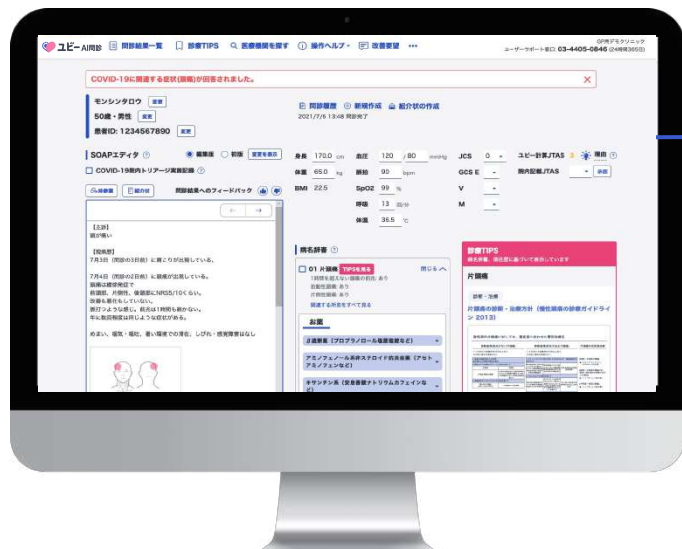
ユビーAI問診 問診結果一覧 診療TIPS 医療機関を探す 操作ヘルプ 改善要望 •••

GP用デモクリニック
ユーザーサポート窓口 03-4405-0846 (24時間365日)

COVID-19に関連する症状(顕著)が回答されました。

モンシンタロウ 変更
50歳・男性 変更
患者ID: 1234567890 変更

問診履歴 新規作成 紹介状の作成
2021/7/6 13:48 問診完了

SOAPエディタ 再診 初診 変更を表示
COVID-19院内トリアージ実施記録

身長 170.0 cm 血圧 120 / 80 mmHg JCS 0 ユビー計算JTAS 3 理由
体重 65.0 kg 脈拍 90 bpm GCS E 院内記載JTAS 表示
BMI 22.5 SpO2 99 % V
呼吸 13 回/分 M
体温 36.5 ℃

問診結果へのフィードバック

【主訴】
頭が痛い

【現病歴】
7月3日（問診の3日前）に肩こりが出現している。

7月4日（問診の2日前）に頭痛が出現している。
頭痛は締付感で
前頭部、片側性、後頭部にNRS5/10くらい。
改善も悪化もしていない。
誘因ような感じ。前兆は1時間も前から。
キレ数回程度は同じような痛むがある。

めまい、嘔気・嘔吐、暑い環境での増悪、しびれ・感覚障害はなし

病名辞書
01 片頭痛 TIPSを見る 閉じる
関連する病名をすべて見る

お薬
β遮断薬（プロプラノロール塩酸塩など）
アセトアミノフェン・非ステロイド性抗炎症薬（アセトアミノフェンなど）
キサンチン系（安息香酸ナトリウムカフェインなど）

診療TIPS
病名辞書、現在表に基づいて表示しています
片頭痛
診断・治療
片頭痛の診断・治療方針（慢性頭痛の診療ガイドライン 2013）